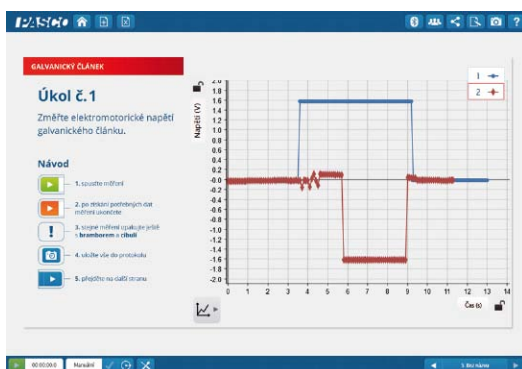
PASCO

GALVANICKÝ ČLÁNEK

Úkol č.1

Změřte elektromotorické napětí galvanického článku.

Návod

1. spusťte měření

2. po získání potřebných dat měření ukončete

3. stejné měření opakujte ještě s **bramborem** a **cibulí**

4. uložte vše do protokolu

5. přejděte na další stranu

Napětí (V)

2.0
1.8
1.6
1.4
1.2
1.0
0.8
0.6
0.4
0.2
0.0
-0.2
-0.4
-0.6
-0.8
-1.0
-1.2
-1.4
-1.6
-1.8
-2.0

0 1 2 3 4 5 6 7 8 9 10 11 12 13 14

Čas (s)

1
2

00:00:00.0 Manuální

5. Bez názvu